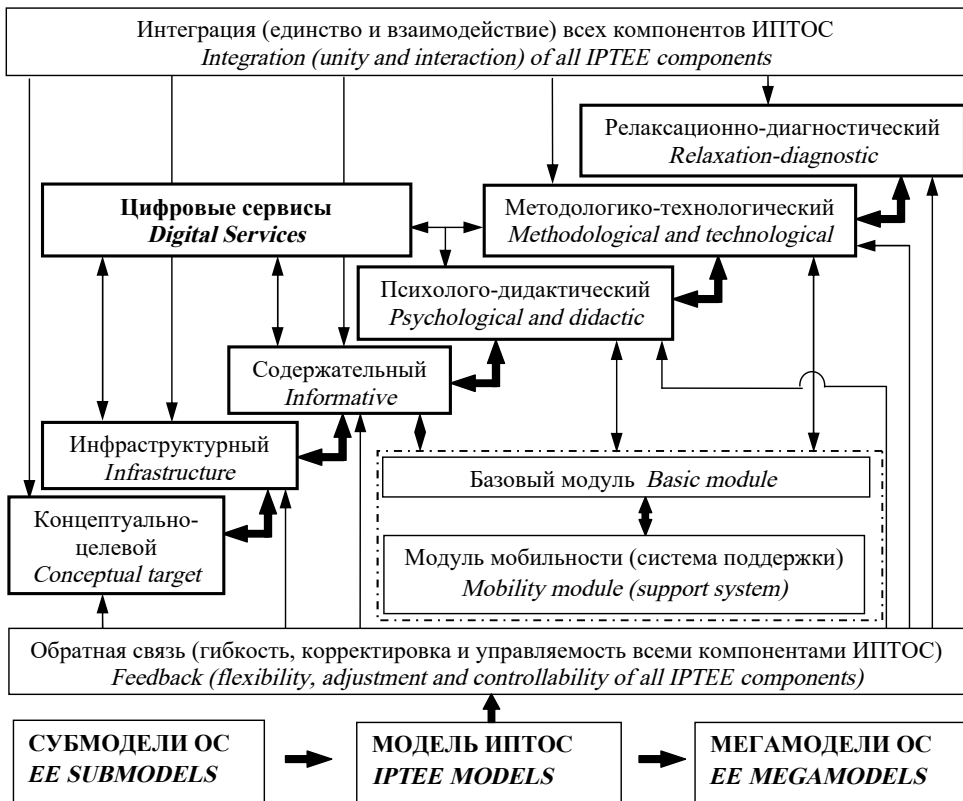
Интеграция (единство и взаимодействие) всех компонентов ИПТОС
*Integration (unity and interaction) of all IPTEE components*

Релаксационно-диагностический
*Relaxation-diagnostic*

**Цифровые сервисы**
***Digital Services***

Методологико-технологический
*Methodological and technological*

Психолого-дидактический
*Psychological and didactic*

Содержательный
*Informative*

Инфраструктурный
*Infrastructure*

Концептуально-целевой
*Conceptual target*

Базовый модуль *Basic module*

Модуль мобильности (система поддержки)
*Mobility module (support system)*

Обратная связь (гибкость, корректировка и управляемость всеми компонентами ИПТОС)
*Feedback (flexibility, adjustment and controllability of all IPTEE components)*

**СУБМОДЕЛИ ОС**
***EE SUBMODELS***

**МОДЕЛЬ ИПТОС**
***IPTEE MODELS***

**МЕГАМОДЕЛИ ОС**
***EE MEGAMODELS***